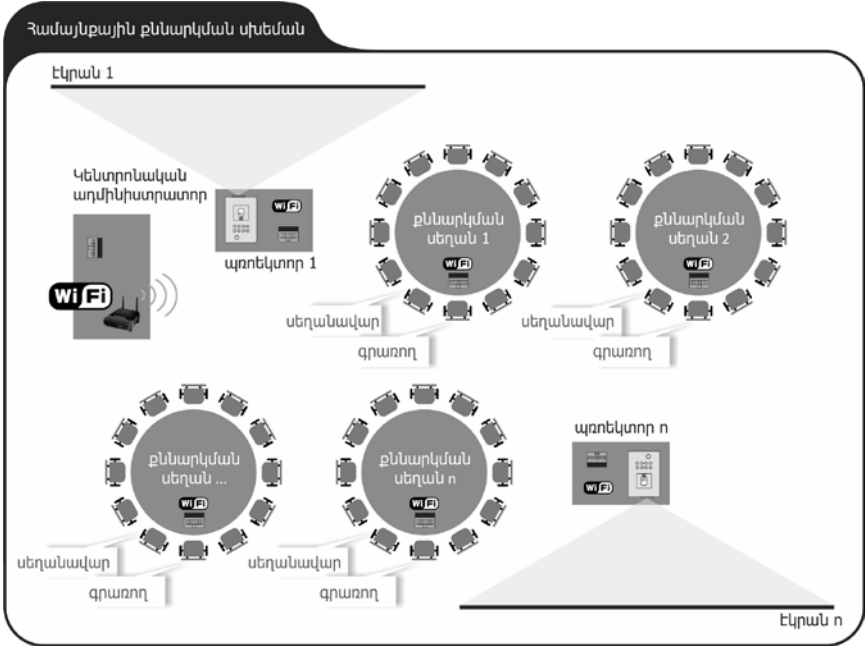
Համայնքային քննարկման սխեման

էկրան 1

Կենտրոնական ադմինիստրատոր

WiFi

WiFi

պռոեկտոր 1

քննարկման սեղան 1

WiFi

սեղանավար

գրառող

քննարկման սեղան 2

WiFi

սեղանավար

գրառող

քննարկման սեղան ...

WiFi

սեղանավար

գրառող

քննարկման սեղան n

WiFi

սեղանավար

գրառող

պռոեկտոր n

WiFi

էկրան n